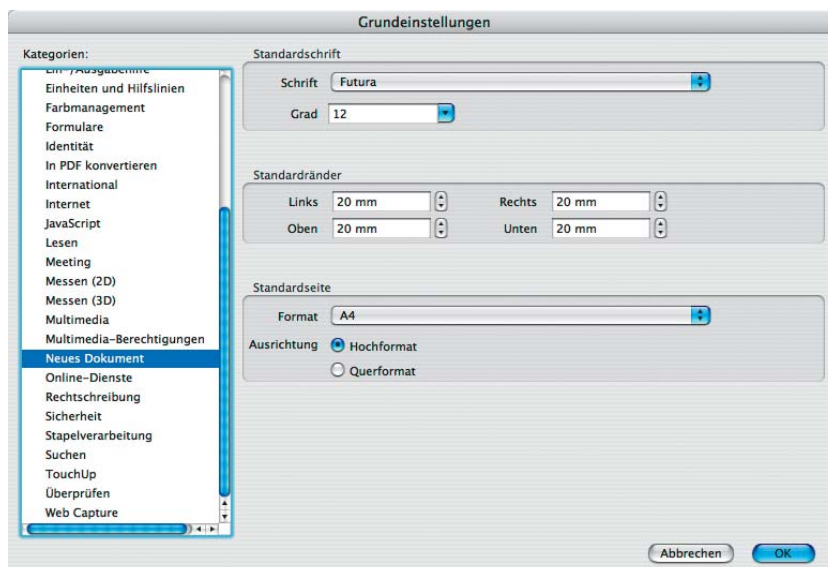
Grundeinstellungen

Kategorien:

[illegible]
Einheiten und Hilfslinien
Farbmanagement
Formulare
Identität
In PDF konvertieren
International
Internet
JavaScript
Lesen
Meeting
Messen (2D)
Messen (3D)
Multimedia
Multimedia-Berechtigungen
Neues Dokument
Online-Dienste
Rechtschreibung
Sicherheit
Stapelverarbeitung
Suchen
TouchUp
Überprüfen
Web Capture

Standardschrift

Schrift Futura

Grad 12

Standardränder

Links 20 mm
Rechts 20 mm
Oben 20 mm
Unten 20 mm

Standardseite

Format A4

Ausrichtung Hochformat
Querformat

Abbrechen
OK